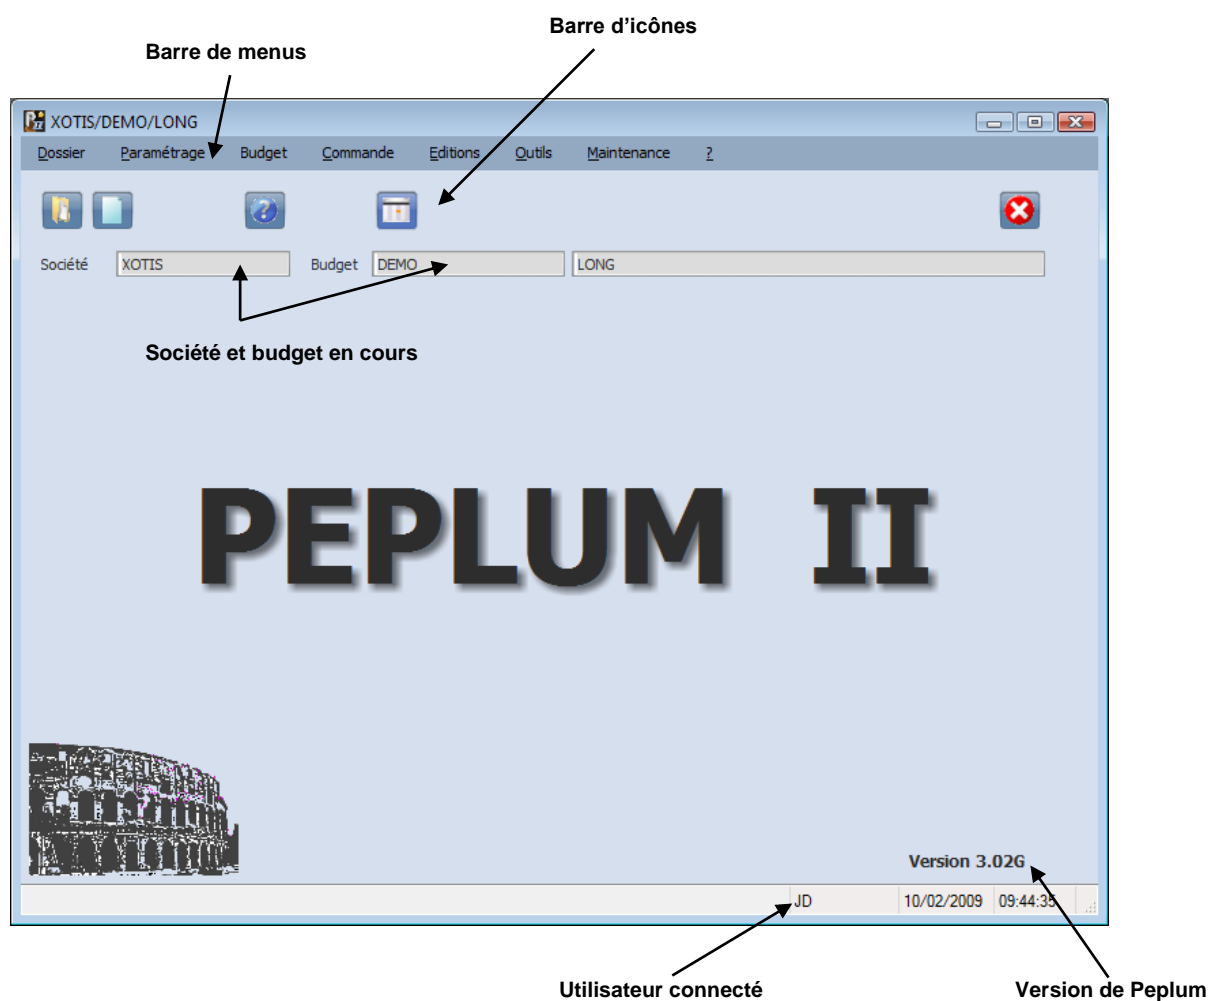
Barre d'icônes

Barre de menus

XOTIS/DEMO/LONG

Dossier Paramétrage Budget Commande Editions Outils Maintenance ?

Société XOTIS Budget DEMO LONG

Société et budget en cours

PEPLUM II

Version 3.02G

JD 10/02/2009 09:44:35

Utilisateur connecté

Version de Peplum